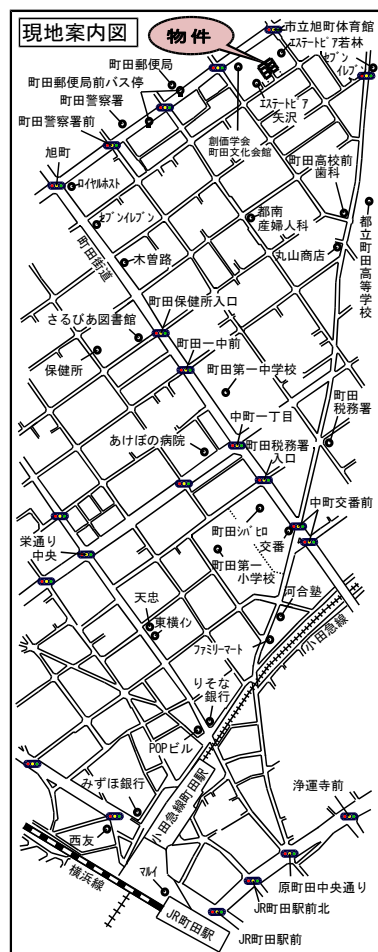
現地案内図

物 件

市立旭町体育館

ｴｽﾃｰﾄﾋﾟｱ若林

ｾﾌﾞﾝｲﾚﾌﾞﾝ

町田郵便局

町田郵便局前バス停

町田警察署

町田警察署前

ｴｽﾃｰﾄﾋﾟｱ矢沢

創価学会町田文化会館

町田高校前歯科

旭町

ﾛｲﾔﾙﾎｽﾄ

ｾﾌﾞﾝｲﾚﾌﾞﾝ

都南産婦人科

都立町田高等学校

町田街道

木曽路

丸山商店

町田保健所入口

さるびあ図書館

町田一中前

保健所

町田第一中学校

町田税務署

中町一丁目

あけぼの病院

町田税務署入口

中町交番前

栄通り中央

町田ｼﾊﾞﾋﾛ

交番

町田第一小学校

河合塾

天忠

東横ｲﾝ

小田急線

ファミリーマート

りそな銀行

POPビル

小田急線町田駅

みずほ銀行

浄運寺前

西友

ﾏﾙｲ

横浜線

原町田中央通り

JR町田駅前北

JR町田駅

JR町田駅前